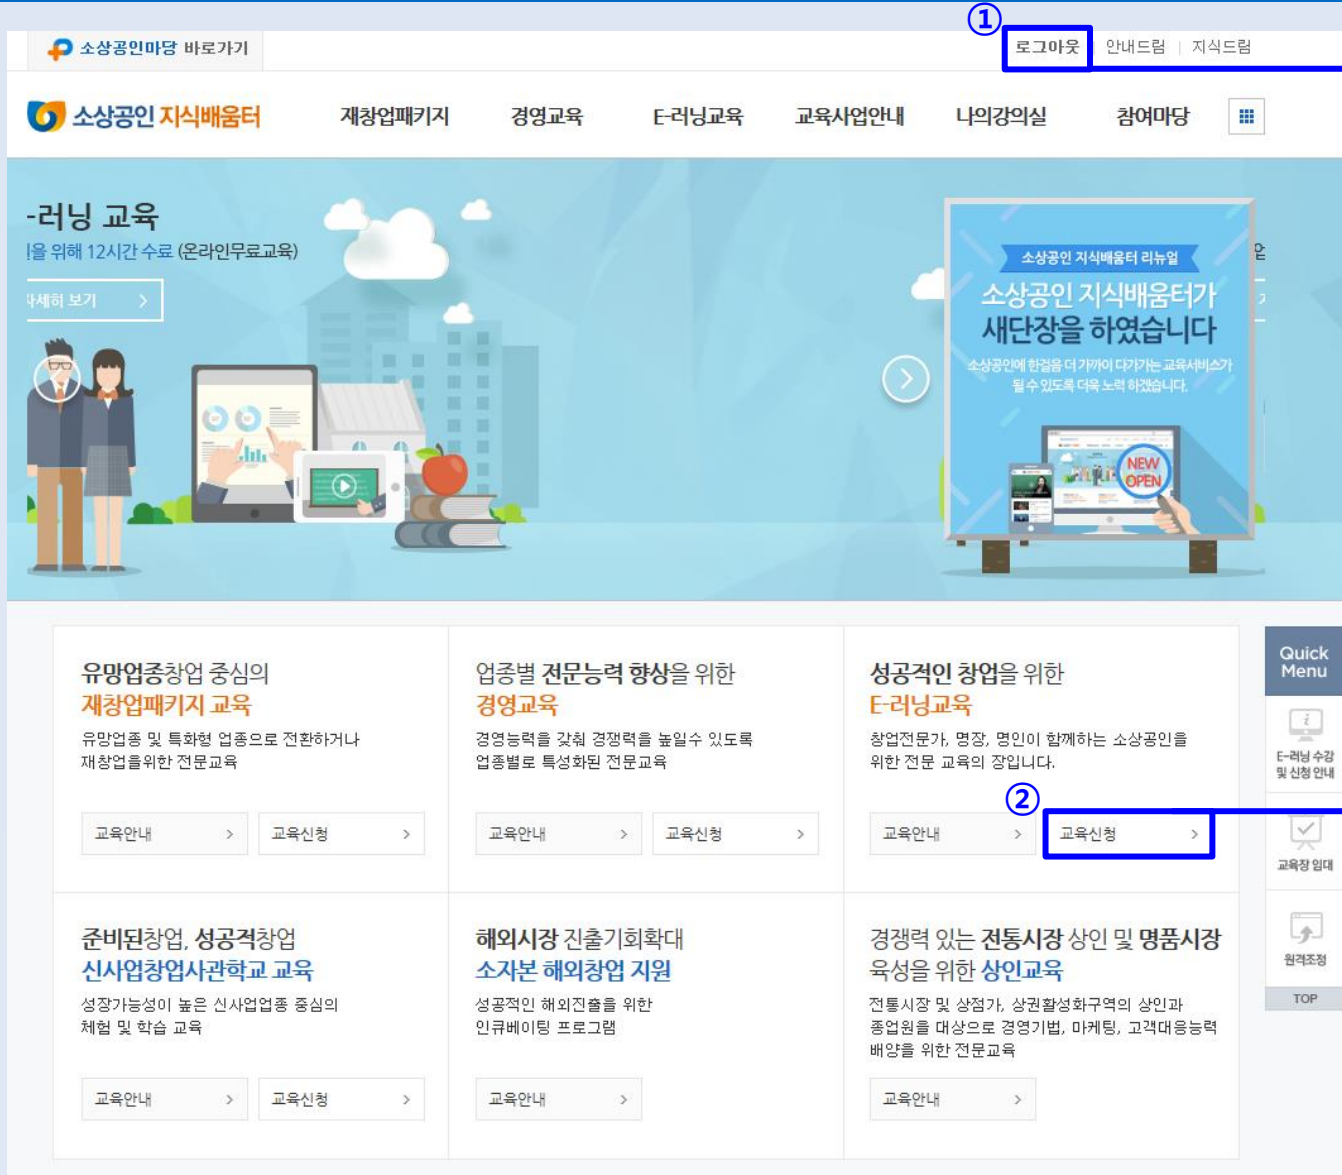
소상공인마당 바로가기

① 로그아웃 | 안내드림 | 지식드림

소상공인 지식배움터 재창업패키지 경영교육 E-러닝교육 교육사업안내 나의강의실 참여마당

-러닝 교육
|을 위해 12시간 수료 (온라인무료교육)
나세히 보기 >

소상공인 지식배움터 리뉴얼
소상공인 지식배움터가 새단장을 하였습니다
소상공인에 한걸음 더 가까이 다가가는 교육서비스가 될수 있도록 더욱 노력 하겠습니다.
NEW OPEN

유망업종창업 중심의
재창업패키지 교육
유망업종 및 특화형 업종으로 전환하거나 재창업을위한 전문교육
교육안내 > 교육신청 >

업종별 전문능력 향상을 위한
경영교육
경영능력을 갖춰 경쟁력을 높일수 있도록 업종별로 특성화된 전문교육
교육안내 > 교육신청 >

성공적인 창업을 위한
E-러닝교육
창업전문가, 명장, 명인이 함께하는 소상공인을 위한 전문 교육의 장입니다.
교육안내 > ② 교육신청 >

Quick Menu
E-러닝 수강 및 신청 안내
교육장 임대
원격조정
TOP

준비된창업, 성공적창업
신사업창업사관학교 교육
성장가능성이 높은 신사업업종 중심의 체험 및 학습 교육
교육안내 > 교육신청 >

해외시장 진출기회확대
소자본 해외창업 지원
성공적인 해외진출을 위한 인큐베이팅 프로그램
교육안내 >

경쟁력 있는 전통시장 상인 및 명품시장 육성을 위한 상인교육
전통시장 및 상점가, 상권활성화구역의 상인과 종업원을 대상으로 경영기법, 마케팅, 고객대응능력 배양을 위한 전문교육
교육안내 >